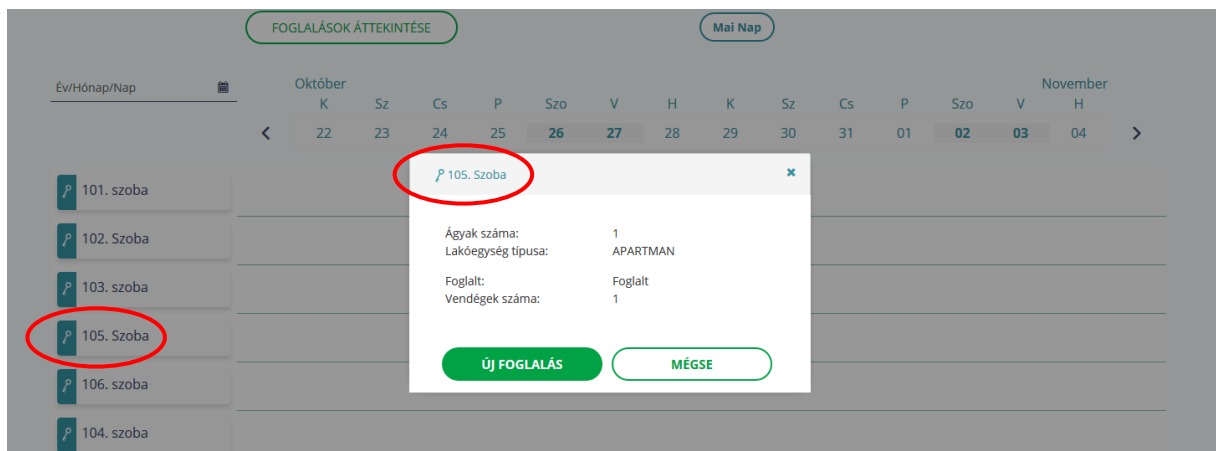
FOGLALÁSOK ÁTTEKINTÉSE

Mai Nap

Év/Hónap/Nap

Október

November

| K | Sz | Cs | P | Szo | V | H | K | Sz | Cs | P | Szo | V | H |
|---|---|---|---|---|---|---|---|---|---|---|---|---|---|
| 22 | 23 | 24 | 25 | 26 | 27 | 28 | 29 | 30 | 31 | 01 | 02 | 03 | 04 |

101. szoba
102. Szoba
103. szoba
105. Szoba
106. szoba
104. szoba

105. Szoba

×

Ágyak száma: 1
Lakóegység típusa: APARTMAN

Foglalt: Foglalt
Vendégek száma: 1

ÚJ FOGLALÁS

MÉGSE